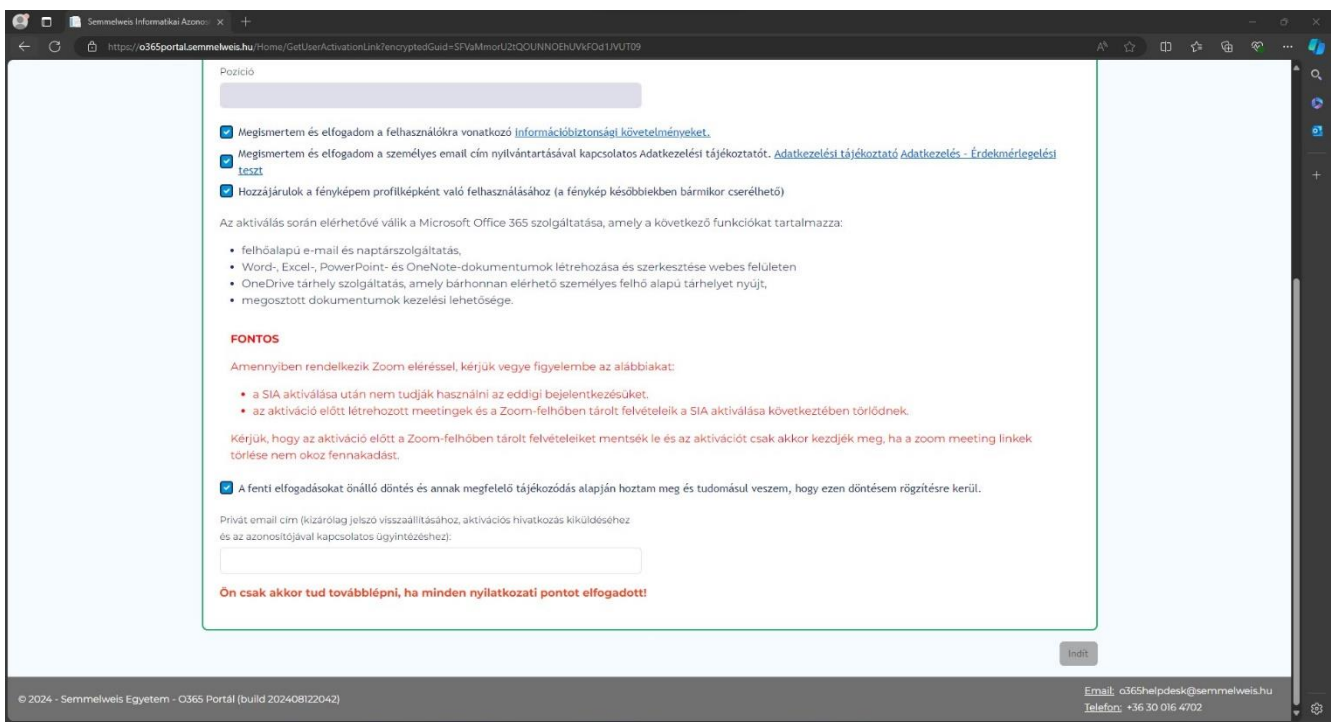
Semmelweis Informatikai Azonos ×

https://o365portal.semmelweis.hu/Home/GetUserActivationLink?encryptedGuid=SFVaMmorU2tQOUNNOEhUVkFOd1JVUT09

Pozíció

Megismertem és elfogadom a felhasználókra vonatkozó Információbiztonsági követelményeket.

Megismertem és elfogadom a személyes email cím nyilvántartásával kapcsolatos Adatkezelési tájékoztatót. Adatkezelési tájékoztató Adatkezelés - Érdekmérlegelési teszt

Hozzájárulok a fényképem profilképként való felhasználásához (a fénykép későbbiekben bármikor cserélhető)

Az aktiválás során elérhetővé válik a Microsoft Office 365 szolgáltatása, amely a következő funkciókat tartalmazza:

• felhőalapú e-mail és naptárszolgáltatás,
• Word-, Excel-, PowerPoint- és OneNote-dokumentumok létrehozása és szerkesztése webes felületen
• OneDrive tárhely szolgáltatás, amely bárhonnan elérhető személyes felhő alapú tárhelyet nyújt,
• megosztott dokumentumok kezelési lehetősége.

FONTOS

Amennyiben rendelkezik Zoom eléréssel, kérjük vegye figyelembe az alábbiakat:

• a SIA aktiválása után nem tudják használni az eddigi bejelentkezésüket.
• az aktiváció előtt létrehozott meetingek és a Zoom-felhőben tárolt felvételeik a SIA aktiválása következtében törlődnek.

Kérjük, hogy az aktiváció előtt a Zoom-felhőben tárolt felvételeiket mentsék le és az aktivációt csak akkor kezdjék meg, ha a zoom meeting linkek törlése nem okoz fennakadást.

A fenti elfogadásokat önálló döntés és annak megfelelő tájékozódás alapján hoztam meg és tudomásul veszem, hogy ezen döntésem rögzítésre kerül.

Privát email cím (kizárólag jelszó visszaállításához, aktivációs hivatkozás kiküldéséhez és az azonosítójával kapcsolatos ügyintézéshez):

Ön csak akkor tud továbblépni, ha minden nyilatkozati pontot elfogadott!

Indít

© 2024 - Semmelweis Egyetem - O365 Portál (build 202408122042)

Email: o365helpdesk@semmelweis.hu
Telefon: +36 30 016 4702